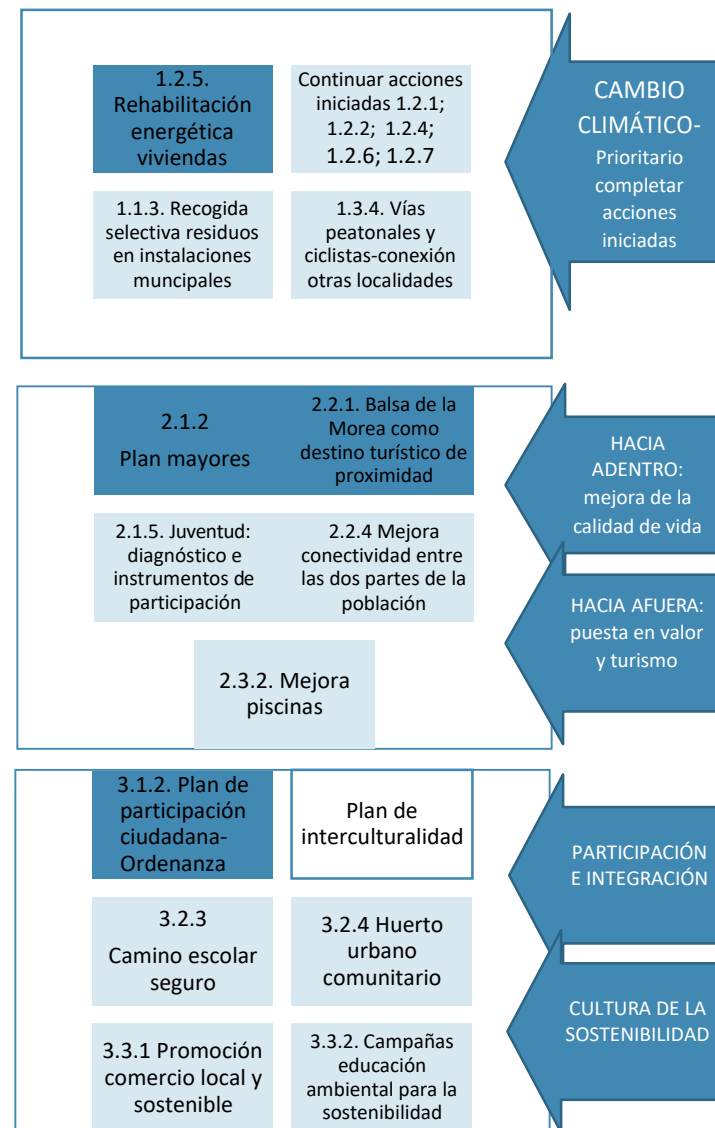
1.2.5. Rehabilitación energética viviendas

Continuar acciones iniciadas 1.2.1; 1.2.2; 1.2.4; 1.2.6; 1.2.7

1.1.3. Recogida selectiva residuos en instalaciones muncipales

1.3.4. Vías peatonales y ciclistas-conexión otras localidades

CAMBIO CLIMÁTICO-
Prioritario completar acciones iniciadas

2.1.2
Plan mayores

2.2.1. Balsa de la Morea como destino turístico de proximidad

2.1.5. Juventud: diagnóstico e instrumentos de participación

2.2.4 Mejora conectividad entre las dos partes de la población

2.3.2. Mejora piscinas

HACIA ADENTRO: mejora de la calidad de vida

HACIA AFUERA: puesta en valor y turismo

3.1.2. Plan de participación ciudadana-Ordenanza

Plan de interculturalidad

3.2.3
Camino escolar seguro

3.2.4 Huerto urbano comunitario

3.3.1 Promoción comercio local y sostenible

3.3.2. Campañas educación ambiental para la sostenibilidad

PARTICIPACIÓN E INTEGRACIÓN

CULTURA DE LA SOSTENIBILIDAD